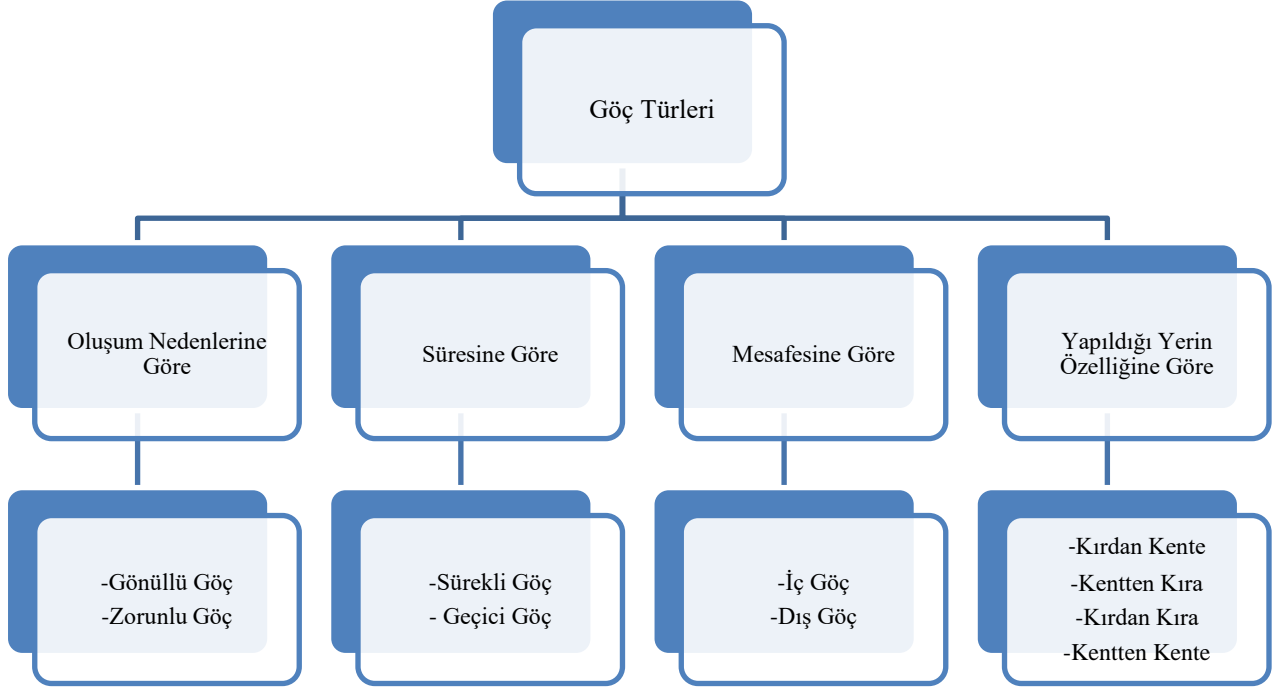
Göç Türleri

Oluşum Nedenlerine Göre

Süresine Göre

Mesafesine Göre

Yapıldığı Yerin Özelliğine Göre

-Gönüllü Göç
-Zorunlu Göç

-Sürekli Göç
- Geçici Göç

-İç Göç
-Dış Göç

-Kırdan Kente
-Kentten Kıra
-Kırdan Kıra
-Kentten Kente